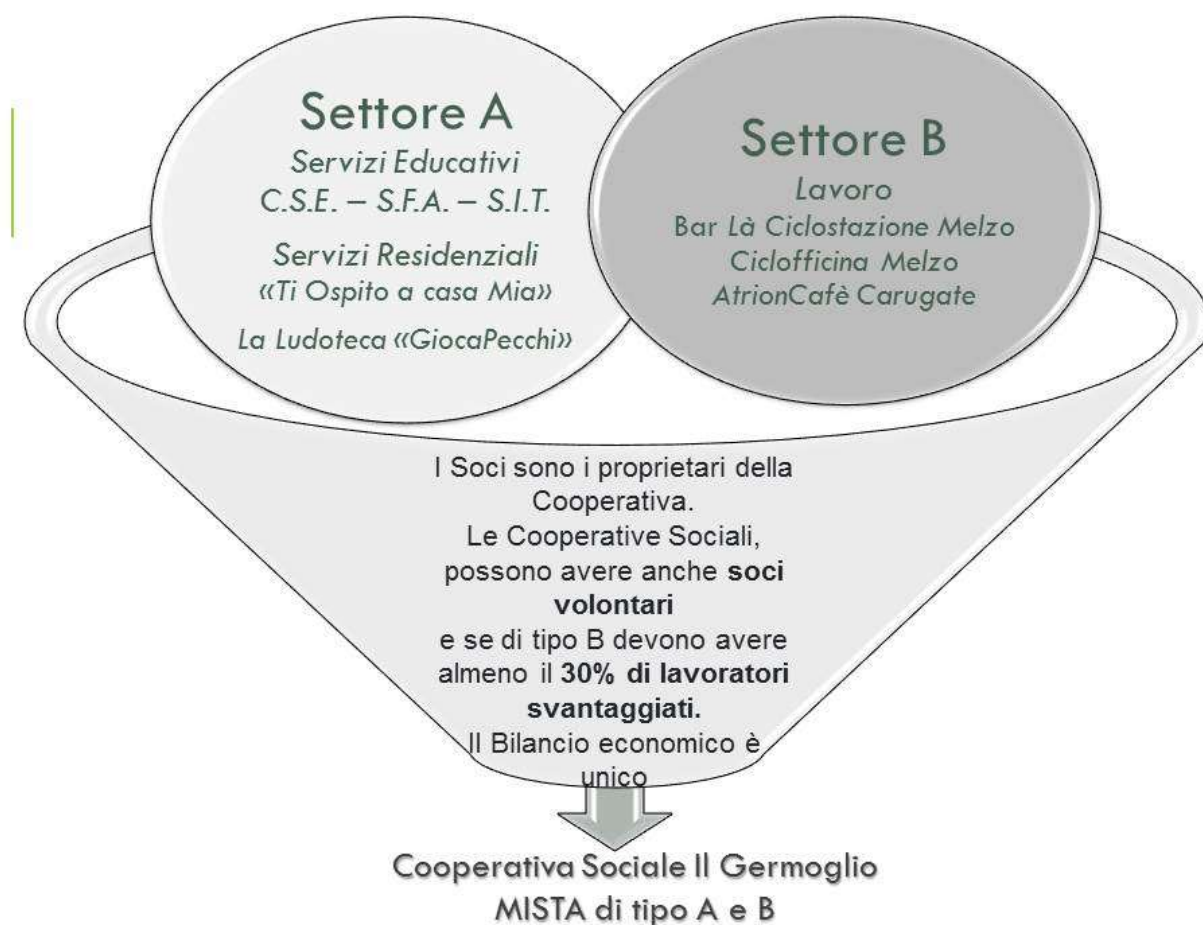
Settore A
Servizi Educativi
C.S.E. – S.F.A. – S.I.T.
Servizi Residenziali
«Ti Ospito a casa Mia»
La Ludoteca «GiocaPecchi»

Settore B
Lavoro
Bar Là Ciclostazione Melzo
Ciclofficina Melzo
AtrionCafè Carugate

I Soci sono i proprietari della Cooperativa.
Le Cooperative Sociali, possono avere anche **soci volontari**
e se di tipo B devono avere almeno il **30% di lavoratori svantaggiati.**
Il Bilancio economico è unico

Cooperativa Sociale Il Germoglio
MISTA di tipo A e B